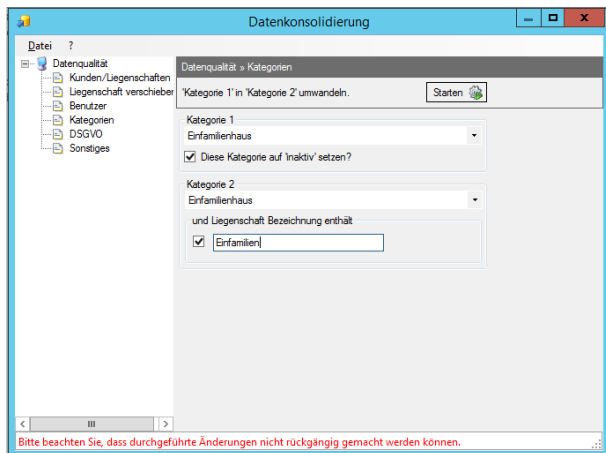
Datenkonsolidierung

Datei ?

Datenqualität
Kunden/Liegenschaften
Liegenschaft verschieber
Benutzer
Kategorien
DSGVO
Sonstiges

Datenqualität » Kategorien

'Kategorie 1' in 'Kategorie 2' umwandeln.

Starten

Kategorie 1
Einfamilienhaus
Diese Kategorie auf 'inaktiv' setzen?

Kategorie 2
Einfamilienhaus
und Liegenschaft Bezeichnung enthält
Einfamilien

Bitte beachten Sie, dass durchgeführte Änderungen nicht rückgängig gemacht werden können.